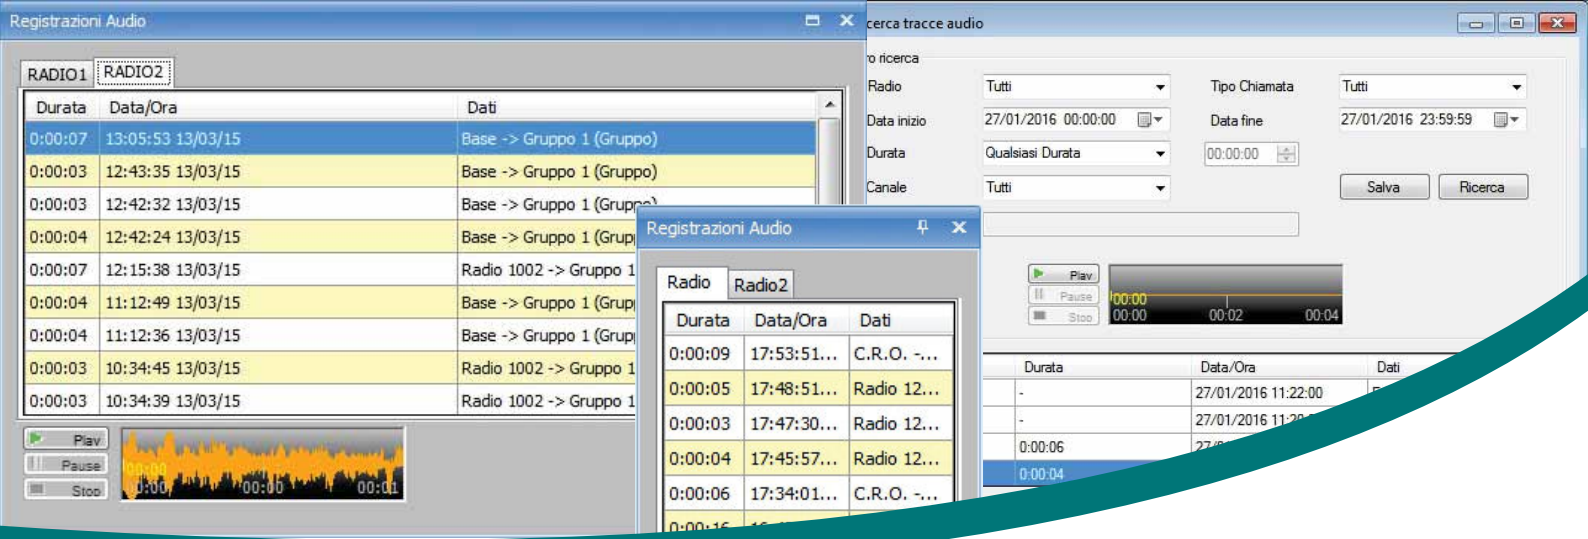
Registrazioni Audio

RADIO1 RADIO2

| Durata | Data/Ora | Dati |
|---|---|---|
| 0:00:07 | 13:05:53 13/03/15 | Base -> Gruppo 1 (Gruppo) |
| 0:00:03 | 12:43:35 13/03/15 | Base -> Gruppo 1 (Gruppo) |
| 0:00:03 | 12:42:32 13/03/15 | Base -> Gruppo 1 (Grupp |
| 0:00:04 | 12:42:24 13/03/15 | Base -> Gruppo 1 (Grup |
| 0:00:07 | 12:15:38 13/03/15 | Radio 1002 -> Gruppo 1 |
| 0:00:04 | 11:12:49 13/03/15 | Base -> Gruppo 1 (Grup |
| 0:00:04 | 11:12:36 13/03/15 | Base -> Gruppo 1 (Grup |
| 0:00:03 | 10:34:45 13/03/15 | Radio 1002 -> Gruppo 1 |
| 0:00:03 | 10:34:39 13/03/15 | Radio 1002 -> Gruppo 1 |

Play
Pause
Stop
00:00 00:00 00:01

Registrazioni Audio

Radio Radio2

| Durata | Data/Ora | Dati |
|---|---|---|
| 0:00:09 | 17:53:51... | C.R.O. -... |
| 0:00:05 | 17:48:51... | Radio 12... |
| 0:00:03 | 17:47:30... | Radio 12... |
| 0:00:04 | 17:45:57... | Radio 12... |
| 0:00:06 | 17:34:01... | C.R.O. -... |
| 0:00:16 | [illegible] | |

cerca tracce audio

o ricerca
Radio Tutti
Tipo Chiamata Tutti
Data inizio 27/01/2016 00:00:00
Data fine 27/01/2016 23:59:59
Durata Qualsiasi Durata
00:00:00
Canale Tutti
Salva Ricerca

Play
Pause
Stop
00:00 00:00 00:02 00:04

| Durata | Data/Ora | Dati |
|---|---|---|
| - | 27/01/2016 11:22:00 | |
| - | 27/01/2016 11:2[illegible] | |
| 0:00:06 | 27/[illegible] | |
| 0:00:04 | | |